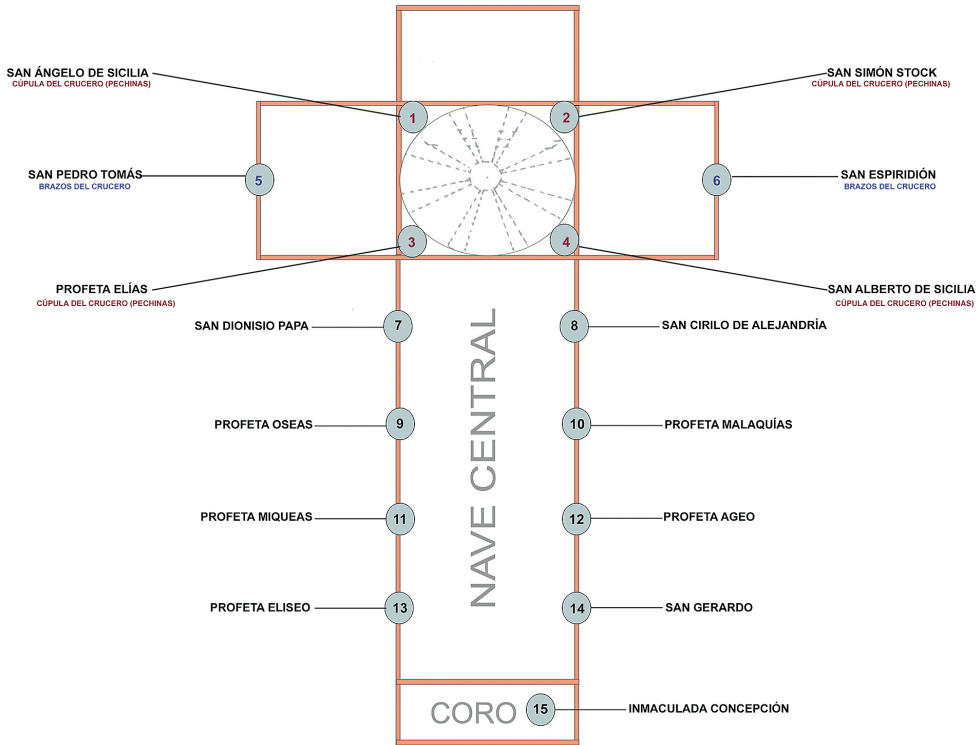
SAN ÁNGELO DE SICILIA
CÚPULA DEL CRUCERO (PECHINAS)

1

SAN SIMÓN STOCK
CÚPULA DEL CRUCERO (PECHINAS)

2

SAN PEDRO TOMÁS
BRAZOS DEL CRUCERO

5

6

SAN ESPIRIDIÓN
BRAZOS DEL CRUCERO

3

4

PROFETA ELÍAS
CÚPULA DEL CRUCERO (PECHINAS)

SAN ALBERTO DE SICILIA
CÚPULA DEL CRUCERO (PECHINAS)

SAN DIONISIO PAPA

7

8

SAN CIRILO DE ALEJANDRÍA

PROFETA OSEAS

9

10

PROFETA MALAQUÍAS

PROFETA MIQUEAS

11

12

PROFETA AGEO

PROFETA ELISEO

13

14

SAN GERARDO

NAVE CENTRAL

CORO

15

INMACULADA CONCEPCIÓN